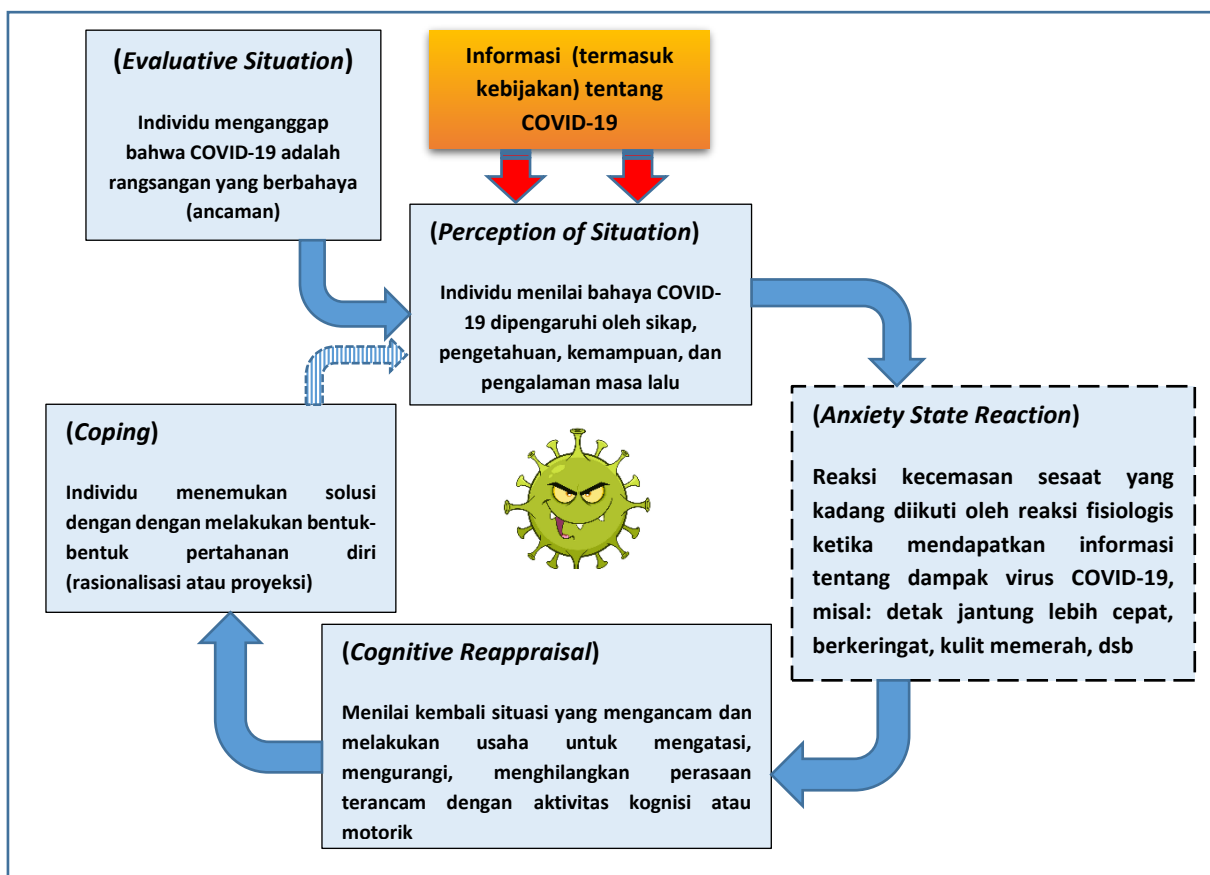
(Evaluative Situation)

Individu menganggap bahwa COVID-19 adalah rangsangan yang berbahaya (ancaman)

Informasi (termasuk kebijakan) tentang COVID-19

(Perception of Situation)

Individu menilai bahaya COVID-19 dipengaruhi oleh sikap, pengetahuan, kemampuan, dan pengalaman masa lalu

(Anxiety State Reaction)

Reaksi kecemasan sesaat yang kadang diikuti oleh reaksi fisiologis ketika mendapatkan informasi tentang dampak virus COVID-19, misal: detak jantung lebih cepat, berkeringat, kulit memerah, dsb

(Cognitive Reappraisal)

Menilai kembali situasi yang mengancam dan melakukan usaha untuk mengatasi, mengurangi, menghilangkan perasaan terancam dengan aktivitas kognisi atau motorik

(Coping)

Individu menemukan solusi dengan dengan melakukan bentuk-bentuk pertahanan diri (rasionalisasi atau proyeksi)